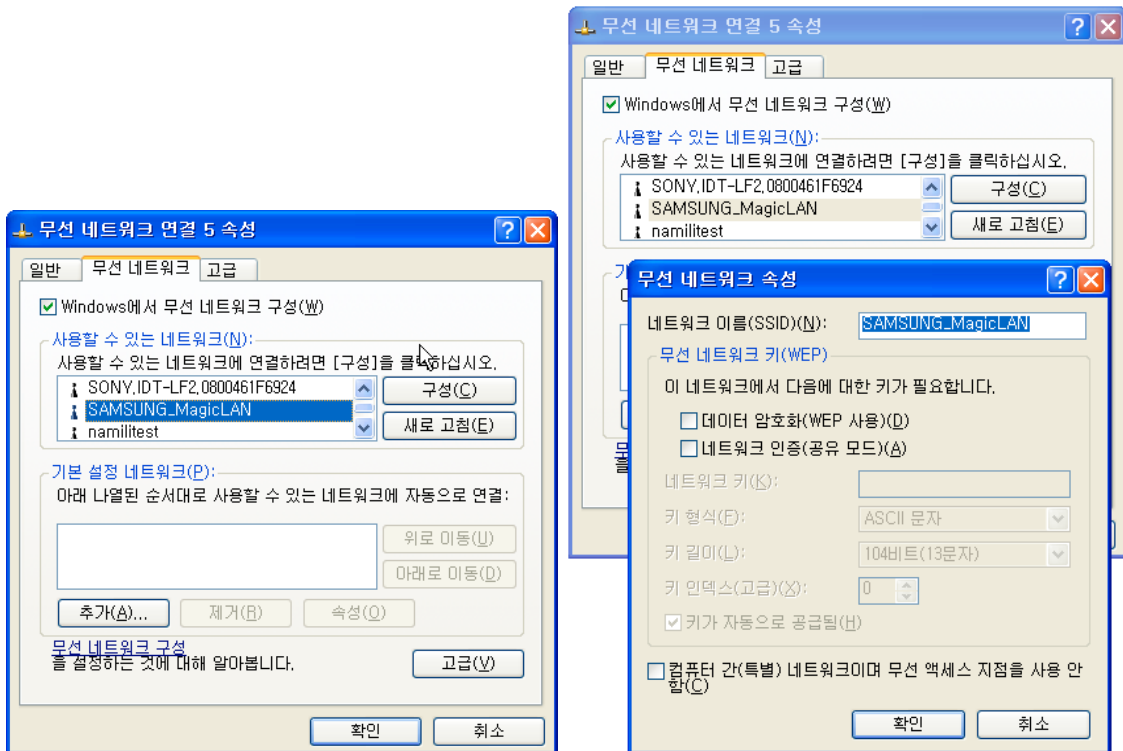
무선 네트워크 연결 5 속성
일반 무선 네트워크 고급
Windows에서 무선 네트워크 구성(W)
사용할 수 있는 네트워크(N):
사용할 수 있는 네트워크에 연결하려면 [구성]을 클릭하십시오.
SONY,IDT-LF2,0800461F6924
SAMSUNG_MagicLAN
namilitest
구성(C)
새로 고침(E)
기본 설정 네트워크(P):
아래 나열된 순서대로 사용할 수 있는 네트워크에 자동으로 연결:
위로 이동(U)
아래로 이동(D)
추가(A)... 제거(R) 속성(O)
무선 네트워크 구성을 설정하는 것에 대해 알아봅니다.
고급(V)
확인 취소

무선 네트워크 연결 5 속성
일반 무선 네트워크 고급
Windows에서 무선 네트워크 구성(W)
사용할 수 있는 네트워크(N):
사용할 수 있는 네트워크에 연결하려면 [구성]을 클릭하십시오.
SONY,IDT-LF2,0800461F6924
SAMSUNG_MagicLAN
namilitest
구성(C)
새로 고침(E)

무선 네트워크 속성
네트워크 이름(SSID)(N): SAMSUNG_MagicLAN
무선 네트워크 키(WEP)
이 네트워크에서 다음에 대한 키가 필요합니다.
데이터 암호화(WEP 사용)(D)
네트워크 인증(공유 모드)(A)
네트워크 키(K):
키 형식(F): ASCII 문자
키 길이(L): 104비트(13문자)
키 인덱스(고급)(X): 0
키가 자동으로 공급됨(H)
컴퓨터 간(특별) 네트워크이며 무선 액세스 지점을 사용 안 함(C)
확인 취소